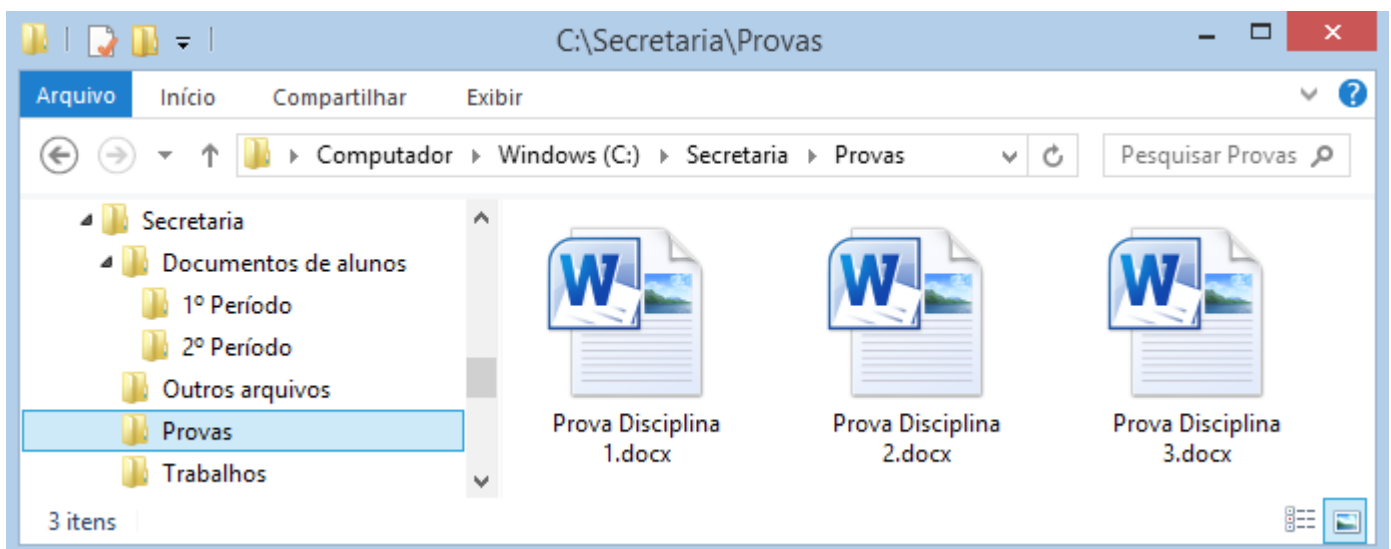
C:\Secretaria\Provas

Arquivo Início Compartilhar Exibir

Computador ▸ Windows (C:) ▸ Secretaria ▸ Provas

Pesquisar Provas

Secretaria
Documentos de alunos
1º Período
2º Período
Outros arquivos
Provas
Trabalhos

Prova Disciplina 1.docx

Prova Disciplina 2.docx

Prova Disciplina 3.docx

3 itens